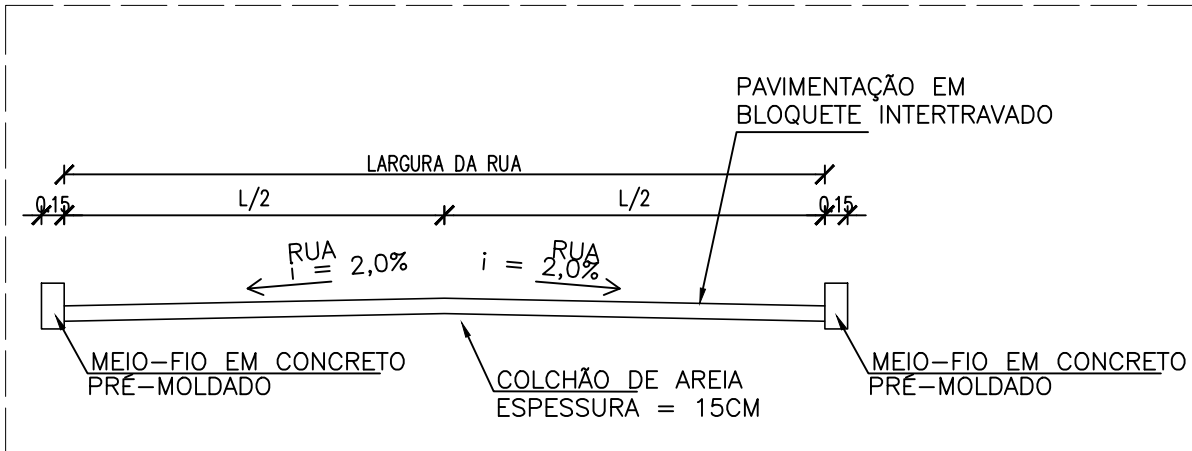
PAVIMENTAÇÃO EM BLOQUETE INTERTRAVADO

LARGURA DA RUA

0,15 L/2 L/2 0,15

RUA
i = 2,0%

RUA
i = 2,0%

MEIO–FIO EM CONCRETO PRÉ–MOLDADO

COLCHÃO DE AREIA ESPESSURA = 15CM

MEIO–FIO EM CONCRETO PRÉ–MOLDADO